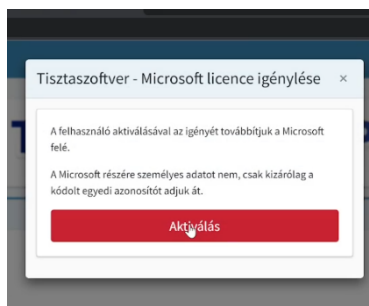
Tisztaszoftver - Microsoft licence igénylése ×

A felhasználó aktiválásával az igényét továbbítjuk a Microsoft felé.

A Microsoft részére személyes adatot nem, csak kizárólag a kódolt egyedi azonosítót adjuk át.

Aktiválás